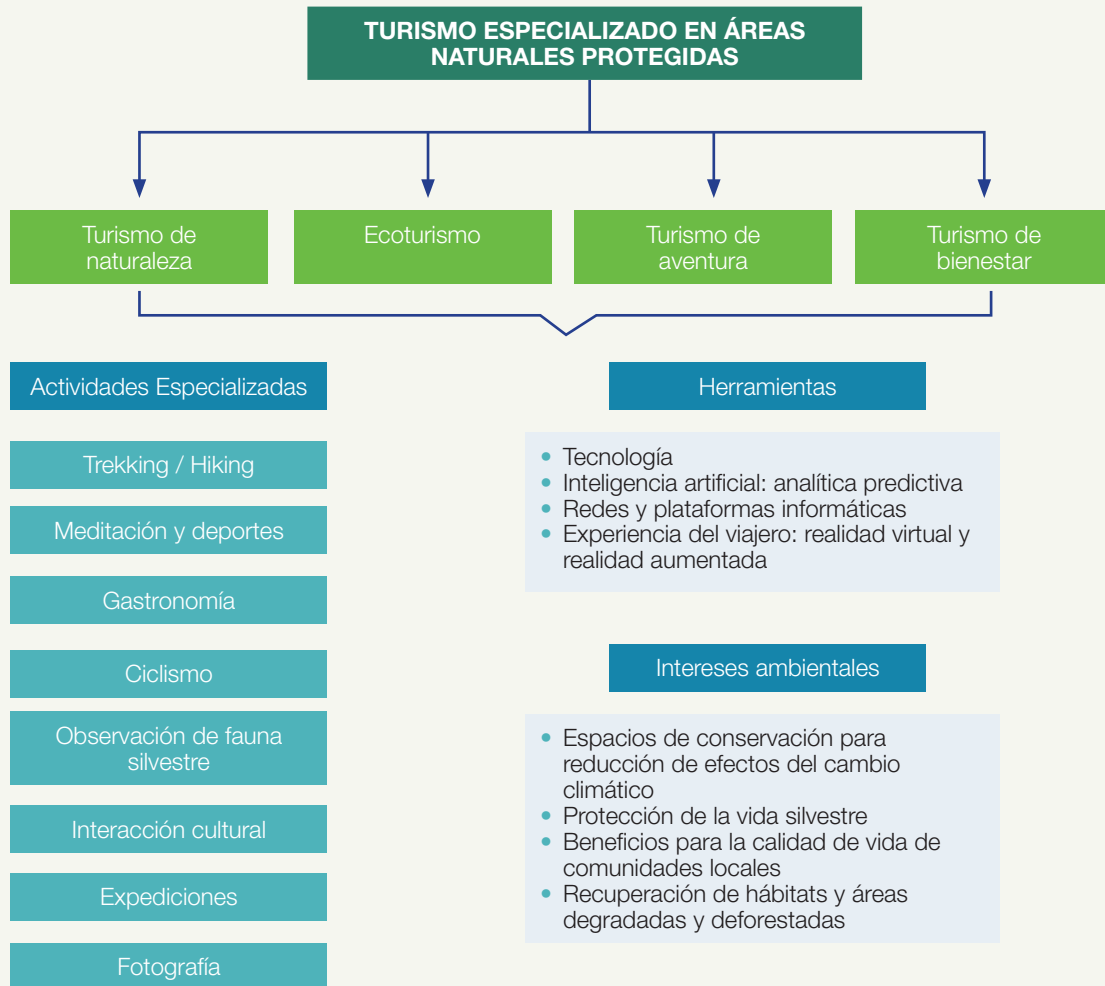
TURISMO ESPECIALIZADO EN ÁREAS NATURALES PROTEGIDAS

Turismo de naturaleza

Ecoturismo

Turismo de aventura

Turismo de bienestar

Actividades Especializadas

Trekking / Hiking

Meditación y deportes

Gastronomía

Ciclismo

Observación de fauna silvestre

Interacción cultural

Expediciones

Fotografía

Herramientas

• Tecnología
• Inteligencia artificial: analítica predictiva
• Redes y plataformas informáticas
• Experiencia del viajero: realidad virtual y realidad aumentada

Intereses ambientales

• Espacios de conservación para reducción de efectos del cambio climático
• Protección de la vida silvestre
• Beneficios para la calidad de vida de comunidades locales
• Recuperación de hábitats y áreas degradadas y deforestadas